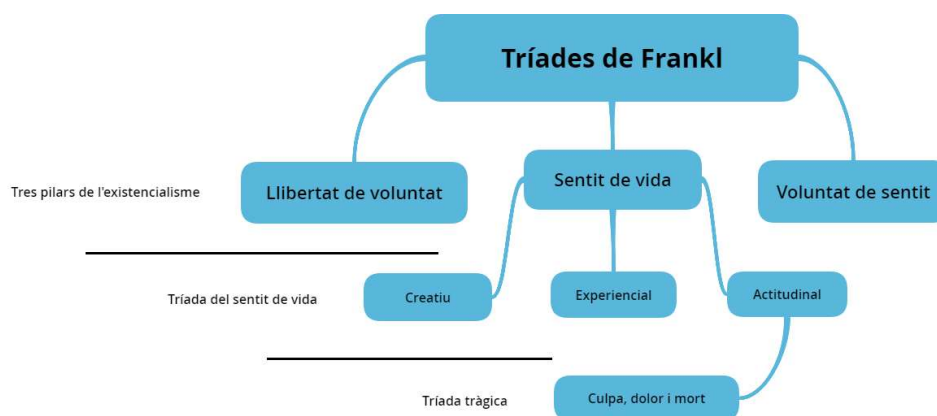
Tríades de Frankl

Tres pilars de l'existencialisme

Llibertat de voluntat

Sentit de vida

Voluntat de sentit

Tríada del sentit de vida

Creatiu

Experiencial

Actitudinal

Tríada tràgica

Culpa, dolor i mort